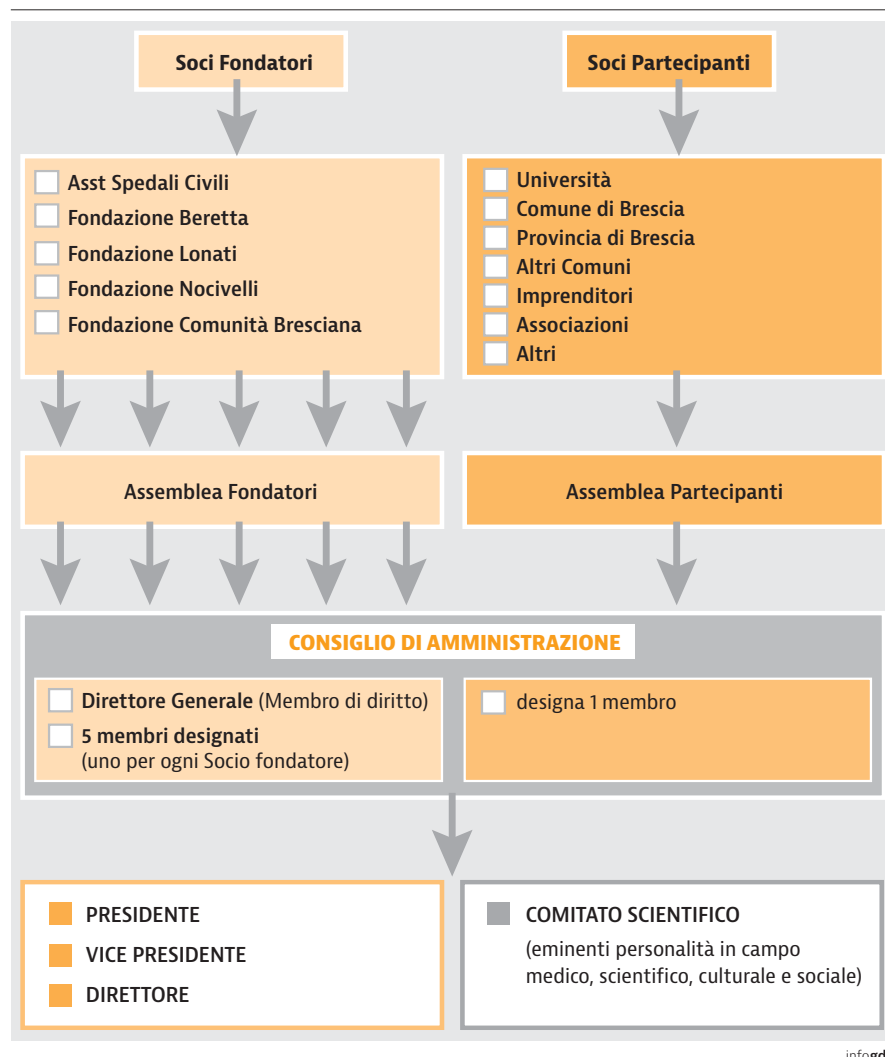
Soci Fondatori

Soci Partecipanti

Asst Spedali Civili
Fondazione Beretta
Fondazione Lonati
Fondazione Nocivelli
Fondazione Comunità Bresciana

Università
Comune di Brescia
Provincia di Brescia
Altri Comuni
Imprenditori
Associazioni
Altri

Assemblea Fondatori

Assemblea Partecipanti

CONSIGLIO DI AMMINISTRAZIONE

Direttore Generale (Membro di diritto)
5 membri designati (uno per ogni Socio fondatore)

designa 1 membro

PRESIDENTE
VICE PRESIDENTE
DIRETTORE

COMITATO SCIENTIFICO
(eminenti personalità in campo medico, scientifico, culturale e sociale)

infogd